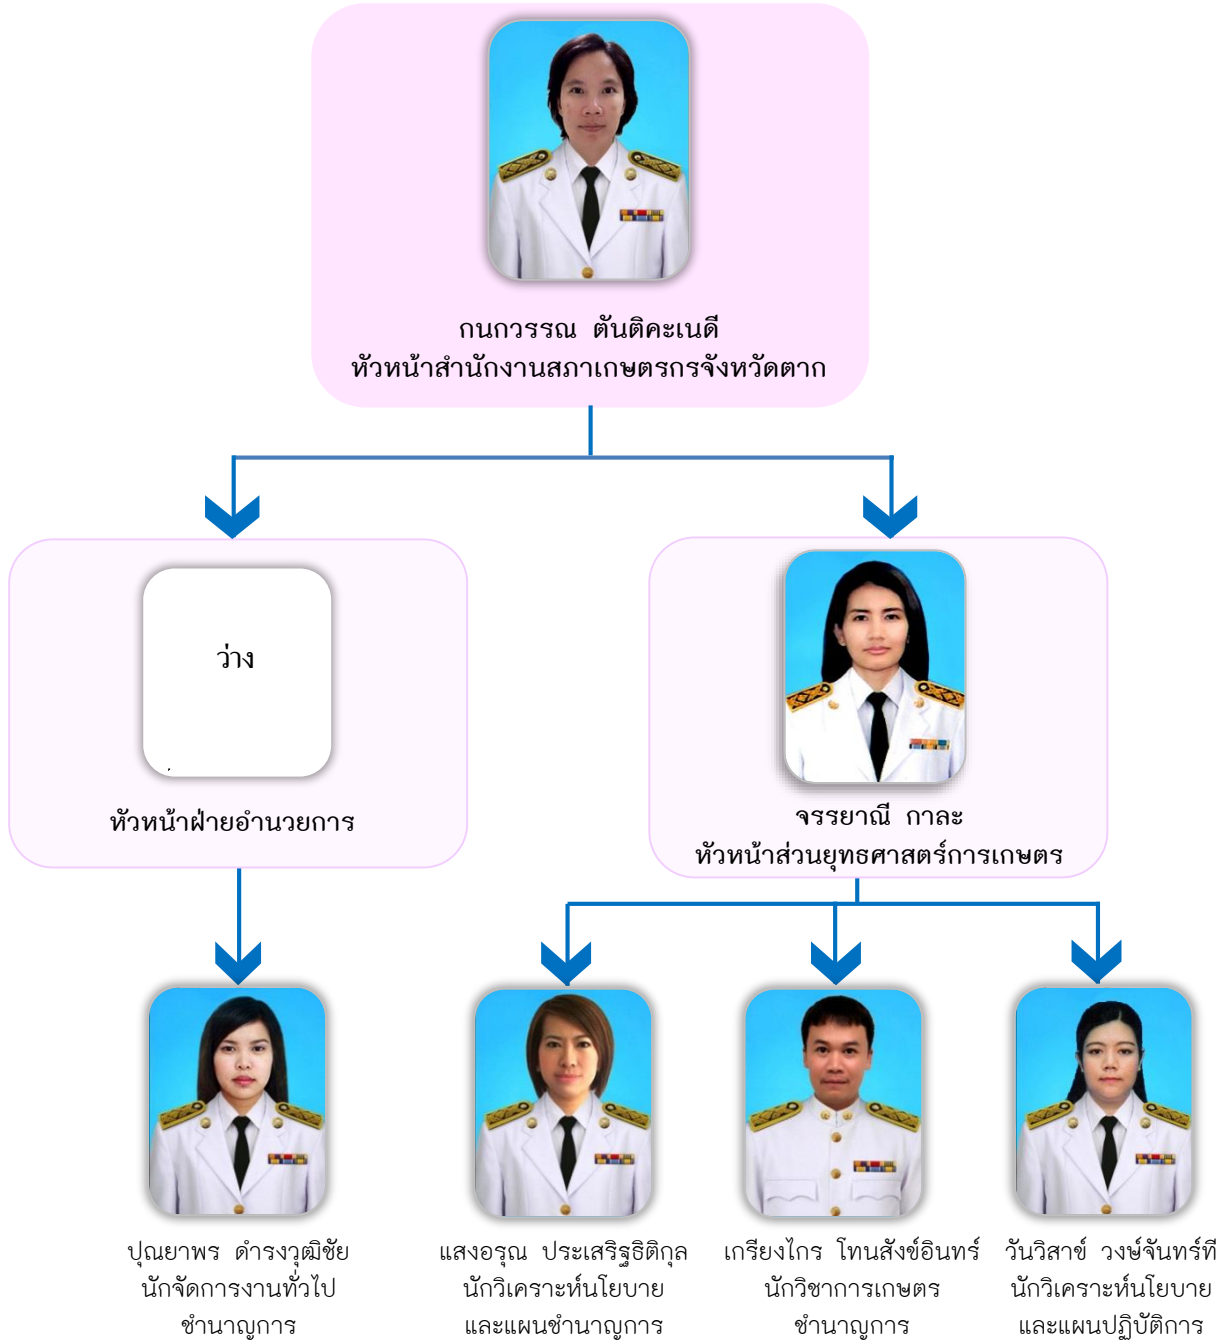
กนกวรรณ ตันติคะเนดี
หัวหน้าสำนักงานสภาเกษตรกรจังหวัดตาก

ว่าง

หัวหน้าฝ่ายอำนวยการ

จรรยาณี กาละ
หัวหน้าส่วนยุทธศาสตร์การเกษตร

ปุณยาพร ดำรงวุฒิชัย
นักจัดการงานทั่วไป
ชำนาญการ

แสงอรุณ ประเสริฐธิติกุล
นักวิเคราะห์นโยบาย
และแผนชำนาญการ

เกรียงไกร โทนสังข์อินทร์
นักวิชาการเกษตร
ชำนาญการ

วันวิสาข์ วงษ์จันทร์ที
นักวิเคราะห์นโยบาย
และแผนปฏิบัติการ